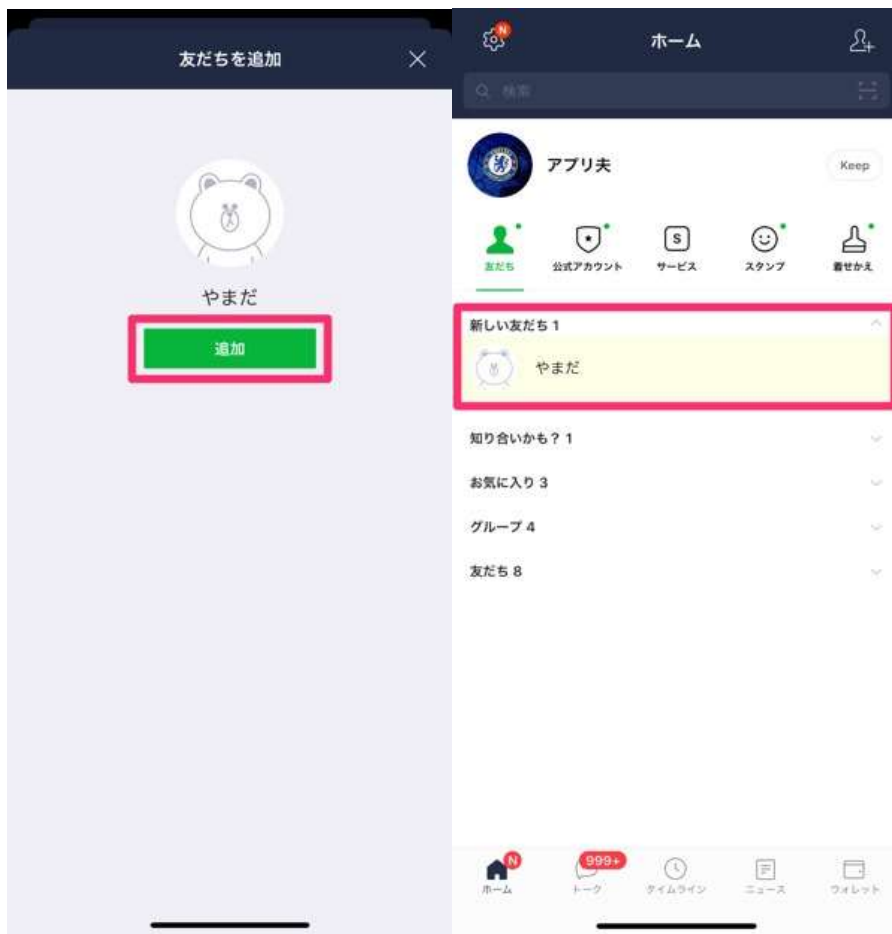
友だちを追加

やまだ

追加

N

ホーム

検索

アプリ夫

Keep

友だち

公式アカウント

S

サービス

スタンプ

着せかえ

新しい友だち 1

やまだ

知り合いかも？1

お気に入り 3

グループ 4

友だち 8

N

ホーム

999+

トーク

タイムライン

ニュース

ウォレット